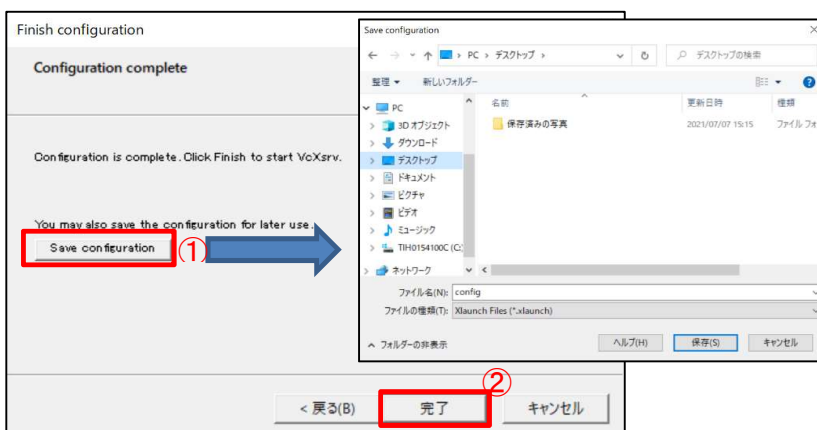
Finish configuration

Configuration complete

Configuration is complete. Click Finish to start VcXsrv.

You may also save the configuration for later use.

Save configuration

①

Save configuration

← → ↑ PC › デスクトップ ›

デスクトップの検索

整理 ▾ 新しいフォルダー

PC

3D オブジェクト

ダウンロード

デスクトップ

ドキュメント

ピクチャ

ビデオ

ミュージック

TIH0154100C (C:)

ネットワーク

名前

更新日時

種類

保存済みの写真

2021/07/07 15:15

ファイル フォ

ファイル名(N): config

ファイルの種類(T): Xlaunch Files (*.xlaunch)

フォルダーの非表示

ヘルプ(H)

保存(S)

キャンセル

②

< 戻る(B)

完了

キャンセル